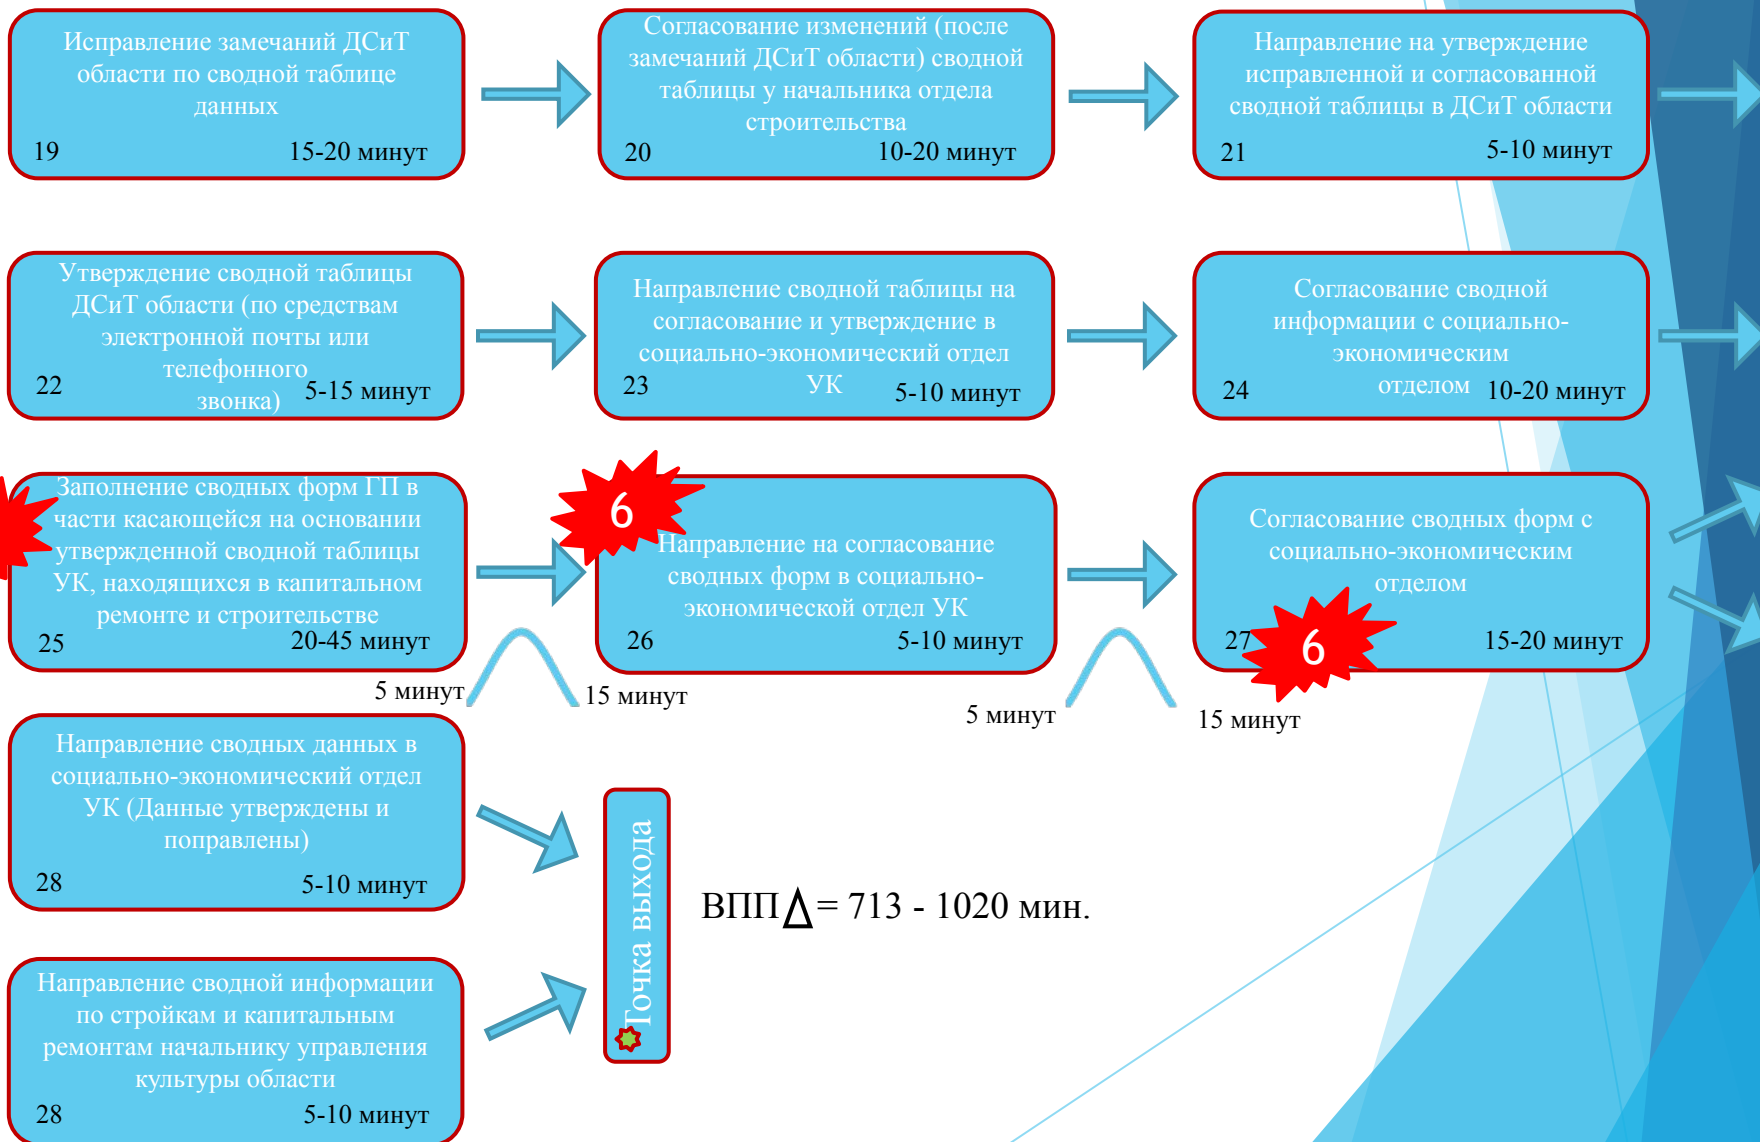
Исправление замечаний ДСиТ области по сводной таблице данных
19 15-20 минут

Согласование изменений (после замечаний ДСиТ области) сводной таблицы у начальника отдела строительства
20 10-20 минут

Направление на утверждение исправленной и согласованной сводной таблицы в ДСиТ области
21 5-10 минут

Утверждение сводной таблицы ДСиТ области (по средствам электронной почты или телефонного звонка)
22 5-15 минут

Направление сводной таблицы на согласование и утверждение в социально-экономический отдел УК
23 5-10 минут

Согласование сводной информации с социально-экономическим отделом
24 10-20 минут

Заполнение сводных форм ГП в части касающейся на основании утвержденной сводной таблицы УК, находящихся в капитальном ремонте и строительстве
25 20-45 минут

6

Направление на согласование сводных форм в социально-экономической отдел УК
26 5-10 минут

Согласование сводных форм с социально-экономическим отделом
27 15-20 минут

6

5 минут
15 минут
5 минут
15 минут

Направление сводных данных в социально-экономический отдел УК (Данные утверждены и поправлены)
28 5-10 минут

Направление сводной информации по стройкам и капитальным ремонтам начальнику управления культуры области
28 5-10 минут

Точка выхода

ВПП$\Delta$= 713 - 1020 мин.